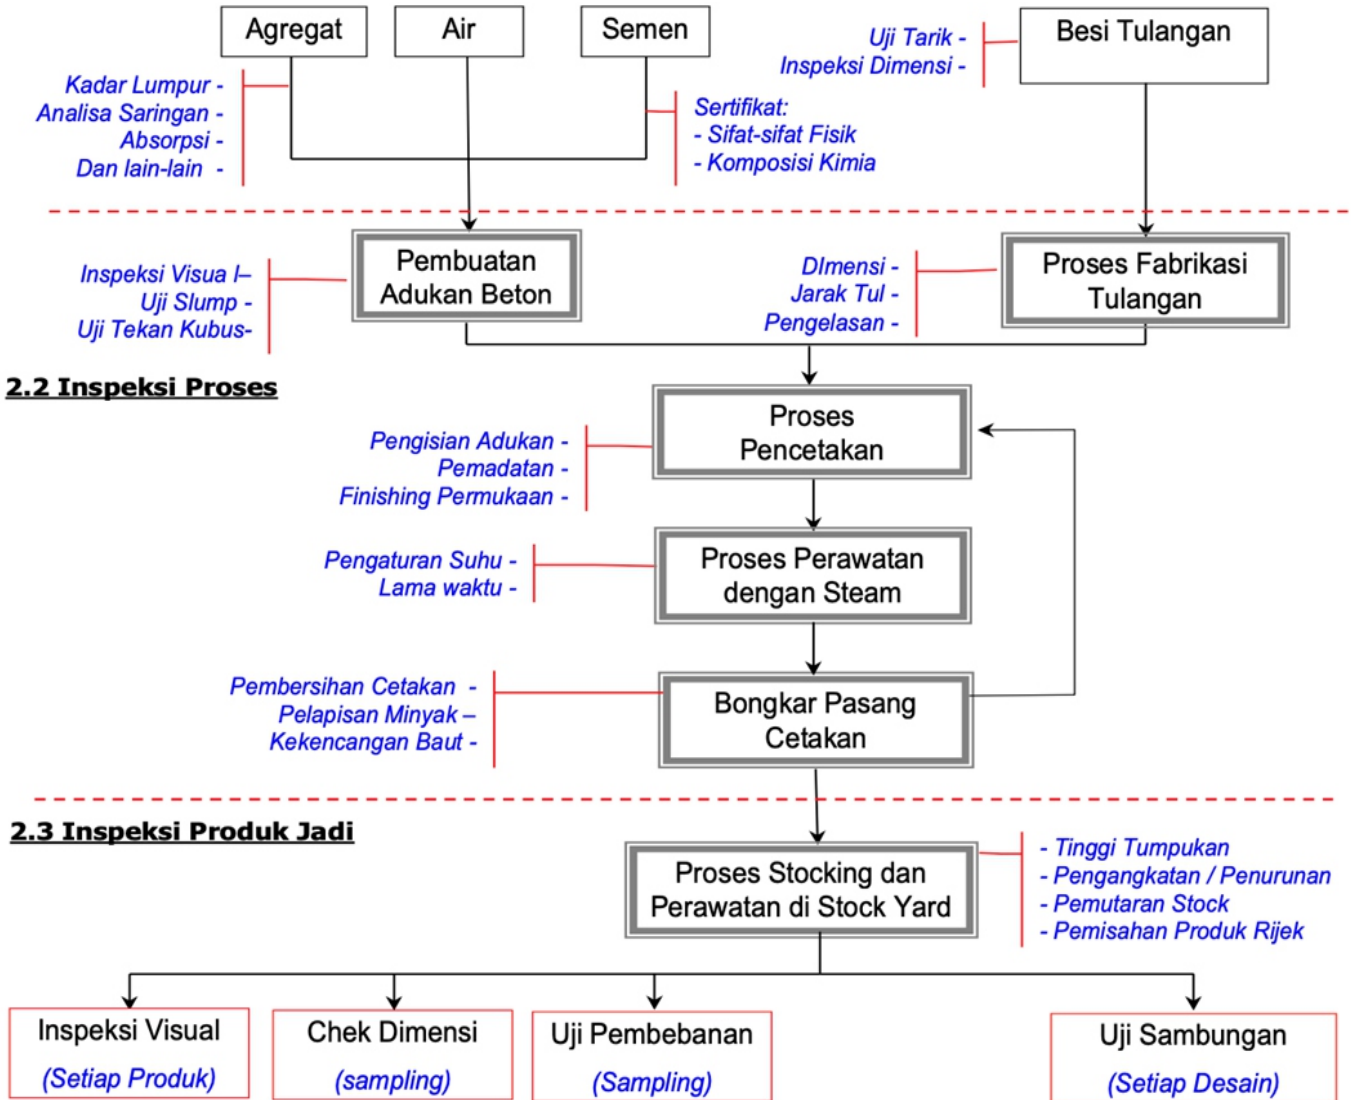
Agregat
Air
Semen
Uji Tarik -
Inspeksi Dimensi -
Besi Tulangan

Kadar Lumpur -
Analisa Saringan -
Absorpsi -
Dan lain-lain -

Sertifikat:
- Sifat-sifat Fisik
- Komposisi Kimia

Inspeksi Visua l–
Uji Slump -
Uji Tekan Kubus-
Pembuatan Adukan Beton

DImensi -
Jarak Tul -
Pengelasan -
Proses Fabrikasi Tulangan

2.2 Inspeksi Proses

Pengisian Adukan -
Pemadatan -
Finishing Permukaan -
Proses Pencetakan

Pengaturan Suhu -
Lama waktu -
Proses Perawatan dengan Steam

Pembersihan Cetakan -
Pelapisan Minyak –
Kekencangan Baut -
Bongkar Pasang Cetakan

2.3 Inspeksi Produk Jadi

Proses Stocking dan Perawatan di Stock Yard
- Tinggi Tumpukan
- Pengangkatan / Penurunan
- Pemutaran Stock
- Pemisahan Produk Rijek

Inspeksi Visual
(Setiap Produk)
Chek Dimensi
(sampling)
Uji Pembebanan
(Sampling)
Uji Sambungan
(Setiap Desain)